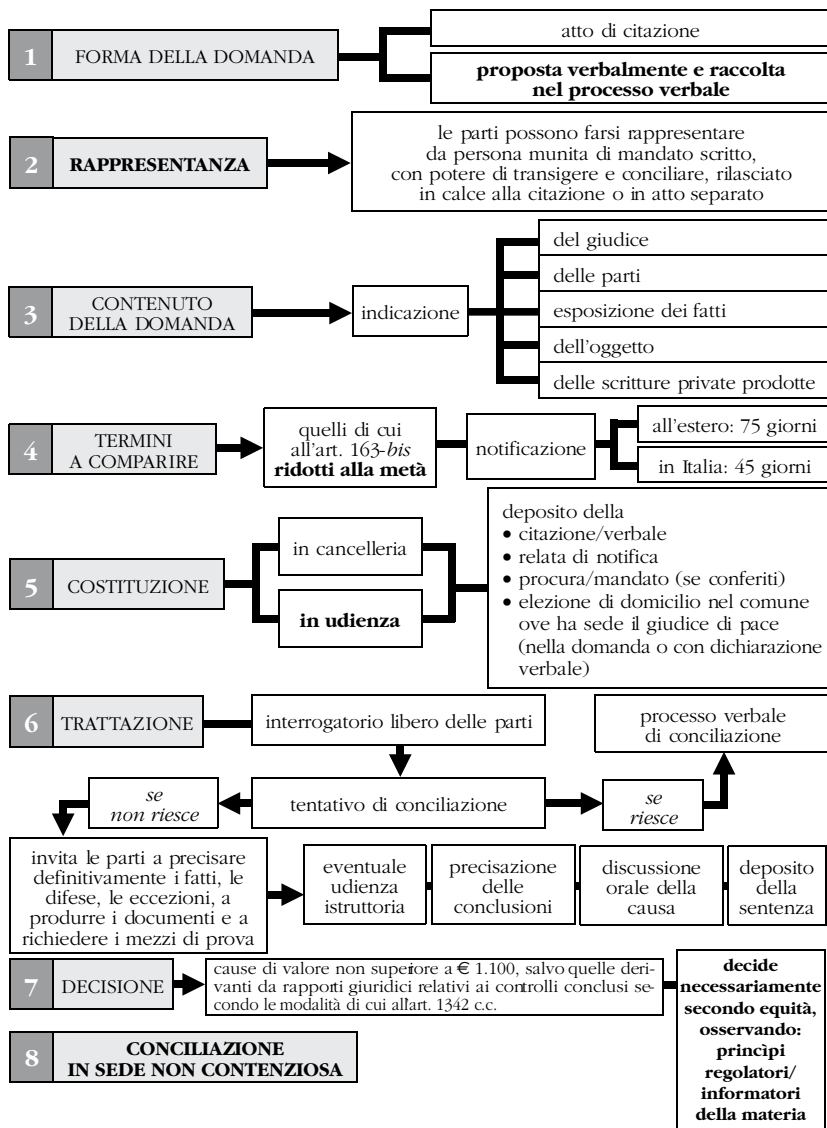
1 FORMA DELLA DOMANDA

atto di citazione

**proposta verbalmente e raccolta nel processo verbale**

2 **RAPPRESENTANZA**

le parti possono farsi rappresentare da persona munita di mandato scritto, con potere di transigere e conciliare, rilasciato in calce alla citazione o in atto separato

3 CONTENUTO DELLA DOMANDA

indicazione

del giudice

delle parti

esposizione dei fatti

dell'oggetto

delle scritture private prodotte

4 TERMINI A COMPARIRE

quelli di cui all'art. 163-*bis* **ridotti alla metà**

notificazione

all'estero: 75 giorni

in Italia: 45 giorni

5 COSTITUZIONE

in cancelleria

**in udienza**

deposito della
• citazione/verbale
• relata di notifica
• procura/mandato (se conferiti)
• elezione di domicilio nel comune ove ha sede il giudice di pace (nella domanda o con dichiarazione verbale)

6 TRATTAZIONE

interrogatorio libero delle parti

processo verbale di conciliazione

*se non riesce*

tentativo di conciliazione

*se riesce*

invita le parti a precisare definitivamente i fatti, le difese, le eccezioni, a produrre i documenti e a richiedere i mezzi di prova

eventuale udienza istruttoria

precisazione delle conclusioni

discussione orale della causa

deposito della sentenza

7 DECISIONE

cause di valore non superiore a € 1.100, salvo quelle derivanti da rapporti giuridici relativi ai controlli conclusi secondo le modalità di cui allart. 1342 c.c.

**decide necessariamente secondo equità, osservando: princìpi regolatori/ informatori della materia**

8 **CONCILIAZIONE IN SEDE NON CONTENZIOSA**